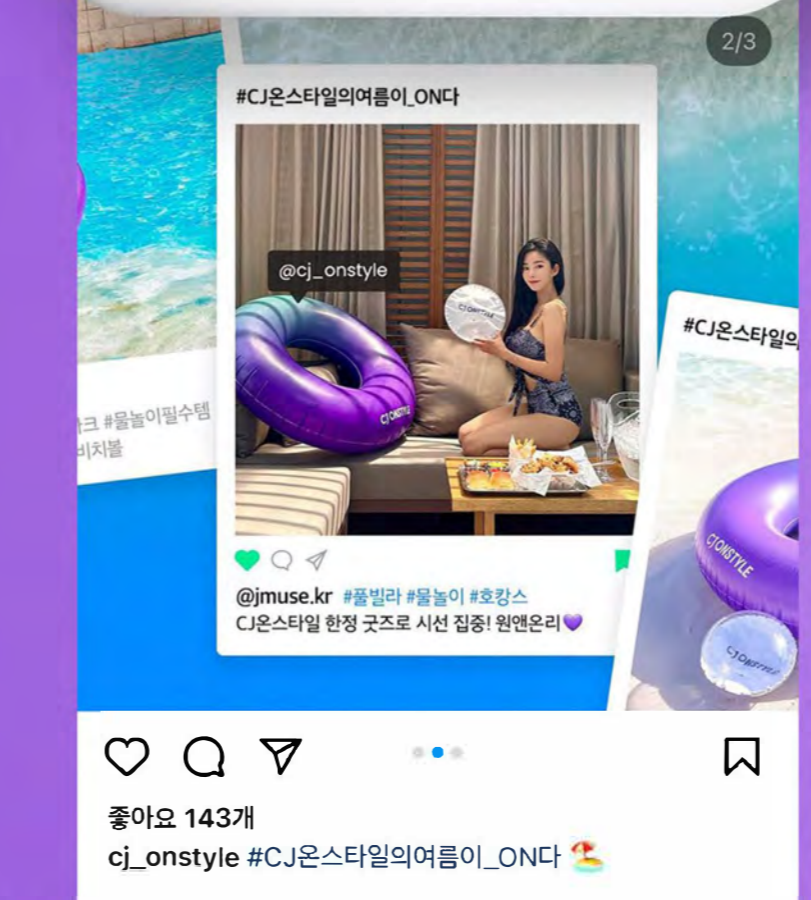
2/3

#CJ온스타일의여름이_ON다

@cj_onstyle

CJONSTYLE

CJONSTYLE

크 #물놀이필수템
비치볼

@jmuse.kr #풀빌라 #물놀이 #호캉스
CJ온스타일 한정 굿즈로 시선 집중! 원앤온리💜

#CJ온스타일의

CJONSTYLE

좋아요 143개
cj_onstyle #CJ온스타일의여름이_ON다 ⛱️